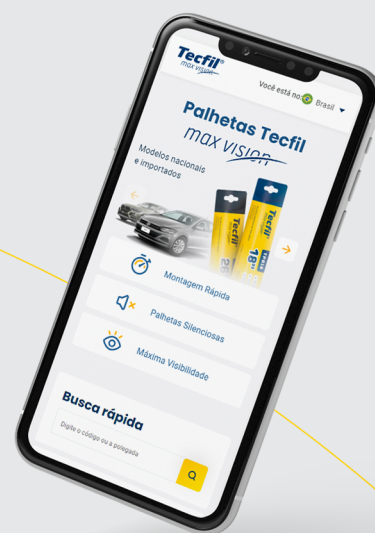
Tecfil®
max vision

Você está no: Brasil

Palhetas Tecfil
max vision

Modelos nacionais e importados

Tecfil
Tecfil
18"

Montagem Rápida

Palhetas Silenciosas

Máxima Visibilidade

Busca rápida

Digite o código ou a polegada